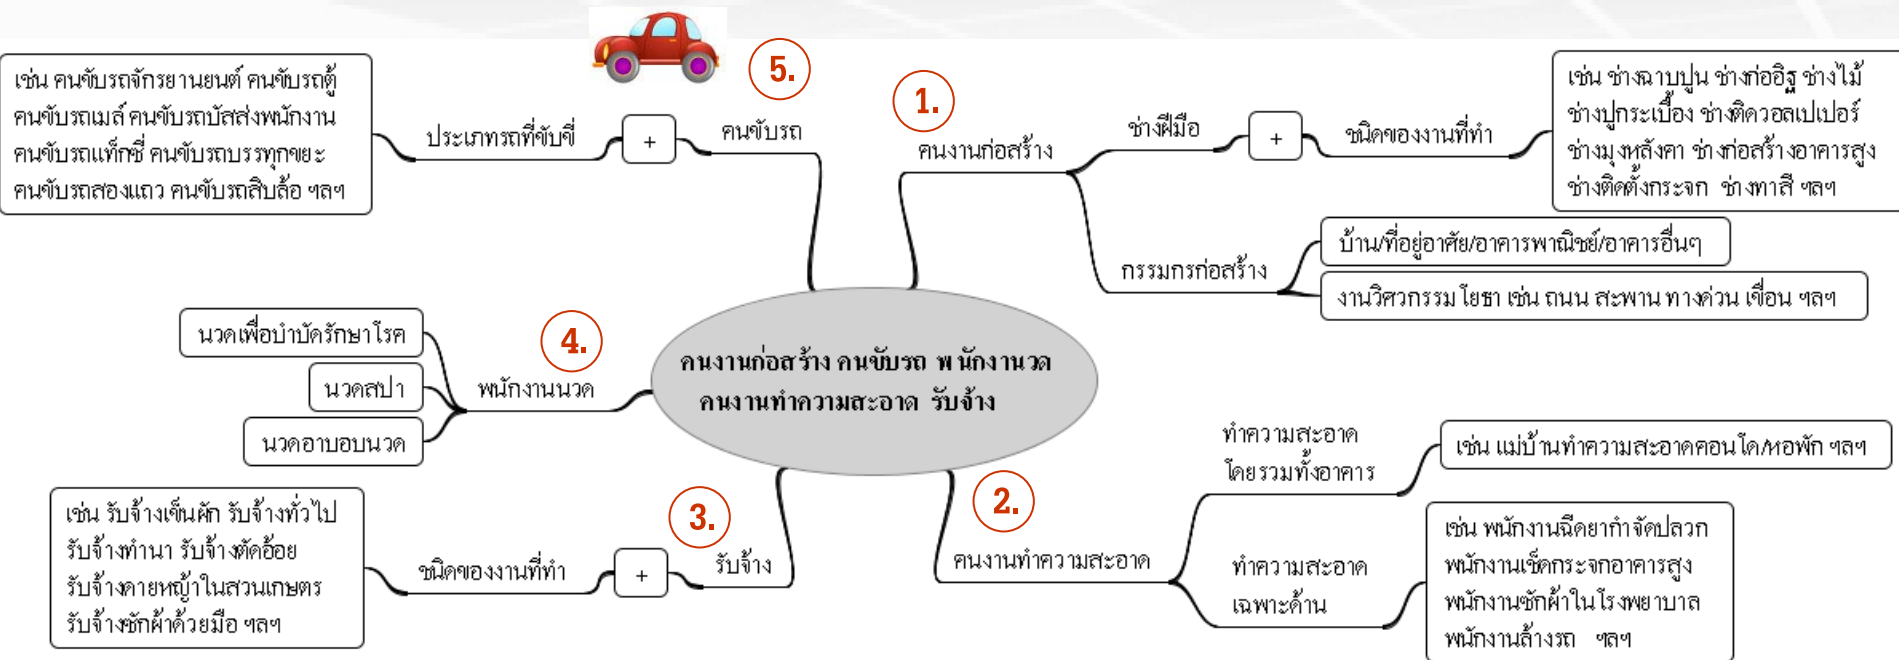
คนงานก่อสร้าง คนขับรถ พนักงานนวด คนงานทำความสะอาด รับจ้าง

1.
คนงานก่อสร้าง
ช่างฝีมือ
+
ชนิดของงานที่ทำ
ช่างฉาบปูน ช่างก่ออิฐ ช่างไม้ ช่างปูกระเบื้อง ช่างติดวอลเปเปอร์ ช่างมุงหลังคา ช่างก่อสร้างอาคารสูง ช่างติดตั้งกระจก ช่างทาสี ฯลฯ
กรรมกรก่อสร้าง
บ้าน/ที่อยู่อาศัย/อาคารพาณิชย์/อาคารอื่นๆ
งานวิศวกรรมโยธา เช่น ถนน สะพาน ทางด่วน เขื่อน ฯลฯ

2.
คนงานทำความสะอาด
ทำความสะอาดโดยรวมทั้งอาคาร
เช่น แม่บ้านทำความสะอาดคอนโด/หอพัก ฯลฯ
ทำความสะอาดเฉพาะด้าน
เช่น พนักงานฉีดยากำจัดปลวก พนักงานเช็ดกระจกอาคารสูง พนักงานซักผ้าในโรงพยาบาล พนักงานล้างรถ ฯลฯ

3.
รับจ้าง
+
ชนิดของงานที่ทำ
เช่น รับจ้างเย็บผ้า รับจ้างทั่วไป รับจ้างทำนา รับจ้างตัดอ้อย รับจ้างดายหญ้าในสวนเกษตร รับจ้างซักผ้าด้วยมือ ฯลฯ

4.
พนักงานนวด
นวดเพื่อบำบัดรักษาโรค
นวดสปา
นวดอาบอบนวด

5.
คนขับรถ
+
ประเภทรถที่ขับขี่
เช่น คนขับรถจักรยานยนต์ คนขับรถตู้ คนขับรถเมล์ คนขับรถบัสส่งพนักงาน คนขับรถแท็กซี่ คนขับรถบรรทุกขยะ คนขับรถสองแถว คนขับรถสิบล้อ ฯลฯ